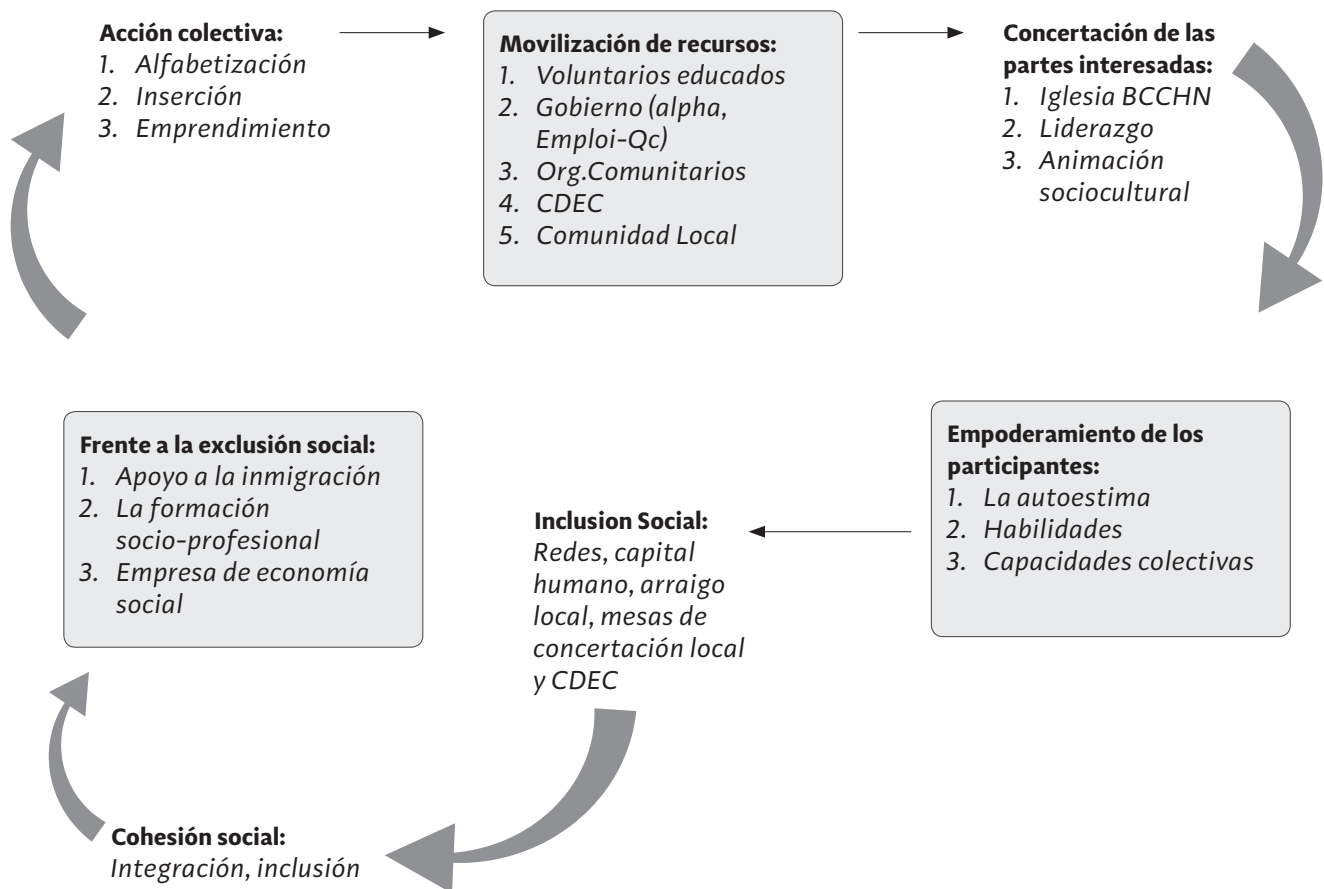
**Acción colectiva:**
1. Alfabetización
2. Inserción
3. Emprendimiento

**Movilización de recursos:**
1. Voluntarios educados
2. Gobierno (alpha, Emploi-Qc)
3. Org.Comunitarios
4. CDEC
5. Comunidad Local

**Concertación de las partes interesadas:**
1. Iglesia BCCHN
2. Liderazgo
3. Animación sociocultural

**Empoderamiento de los participantes:**
1. La autoestima
2. Habilidades
3. Capacidades colectivas

**Inclusion Social:**
Redes, capital humano, arraigo local, mesas de concertación local y CDEC

**Frente a la exclusión social:**
1. Apoyo a la inmigración
2. La formación socio-profesional
3. Empresa de economía social

**Cohesión social:**
Integración, inclusión